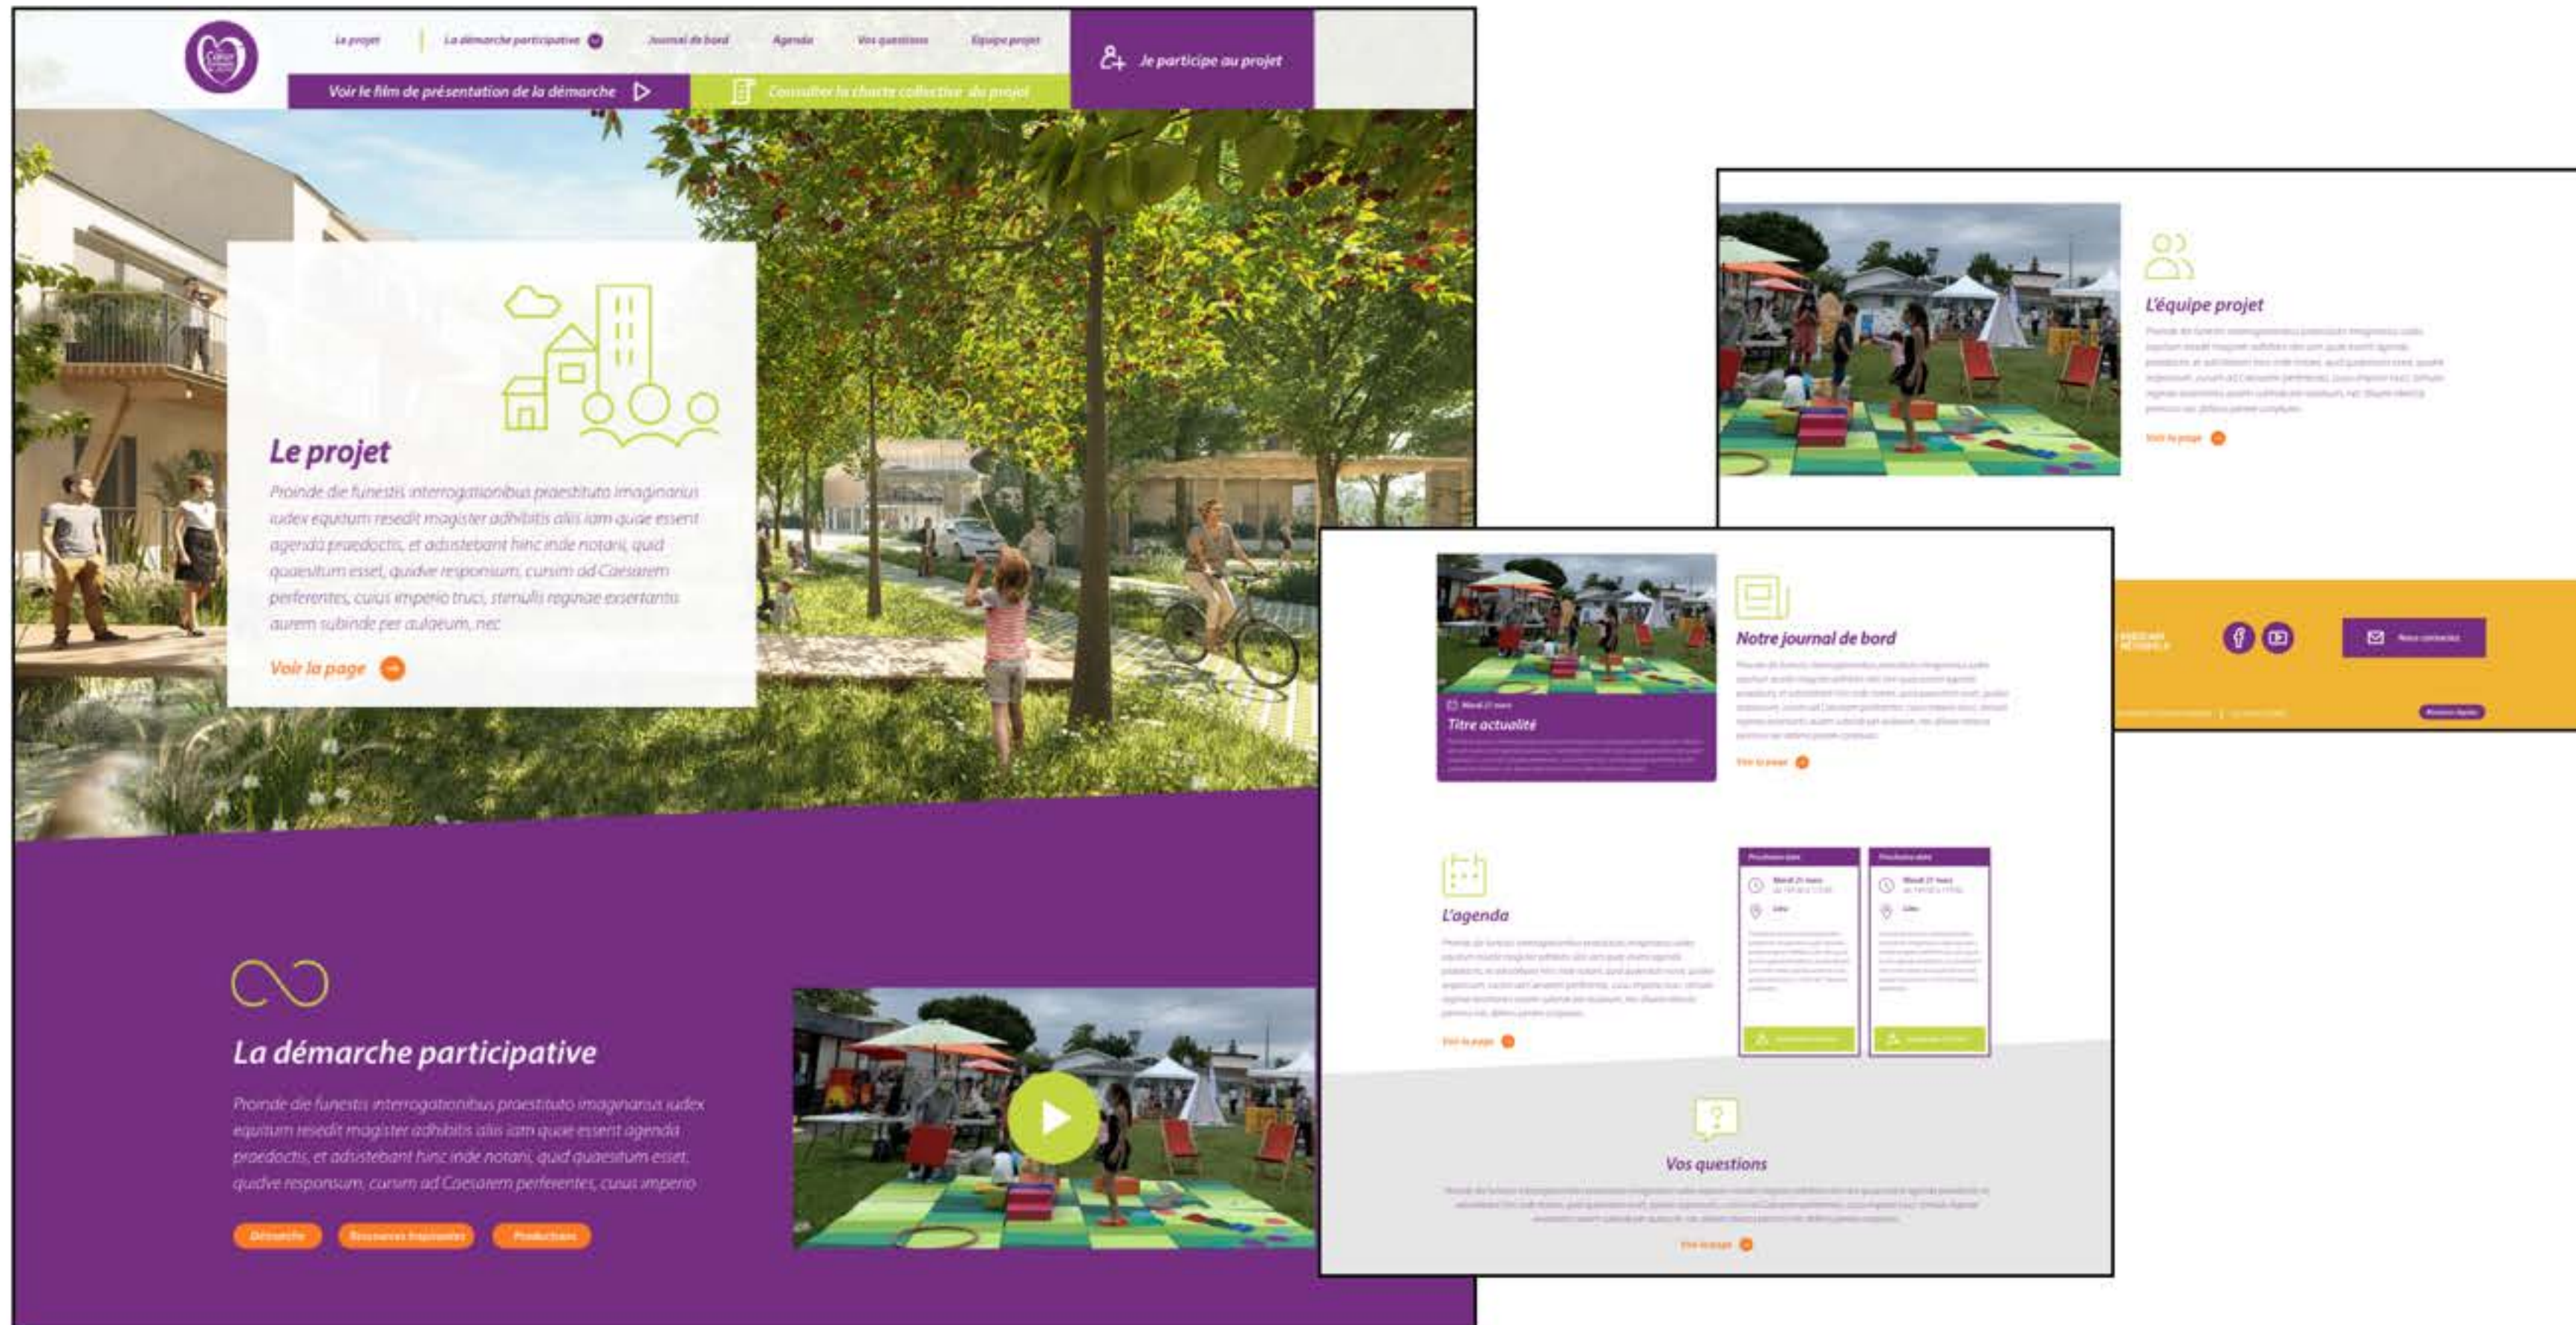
Le projet | La démarche participative | Journal de bord | Agenda | Vos questions | Équipe projet

Je participe au projet

Voir le film de présentation de la démarche

Consulter la charte collective du projet

Le projet

Proinde die funestis interrogationibus praestituto imaginarius iudex equitum resedit magister adhibitis aliis iam quae essent agenda praedoctis, et adsistebant hinc inde notarii, quid quaesitum esset, quidve responsum, cursim ad Caesarem perferentes, cuius imperio truci, stimulis reginae exsertantis aurem subinde per aulaeum, nec

Voir la page

La démarche participative

Proinde die funestis interrogationibus praestituto imaginarius iudex equitum resedit magister adhibitis aliis iam quae essent agenda praedoctis, et adsistebant hinc inde notarii, quid quaesitum esset, quidve responsum, cursim ad Caesarem perferentes, cuius imperio

Démarche | Ressources (legislatives) | Productions

L'équipe projet

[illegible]

Voir la page

Notre journal de bord

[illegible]

Voir la page

Titre actualité

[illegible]

L'agenda

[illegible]

Voir la page

Vos questions

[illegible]

Voir la page

Nous contacter